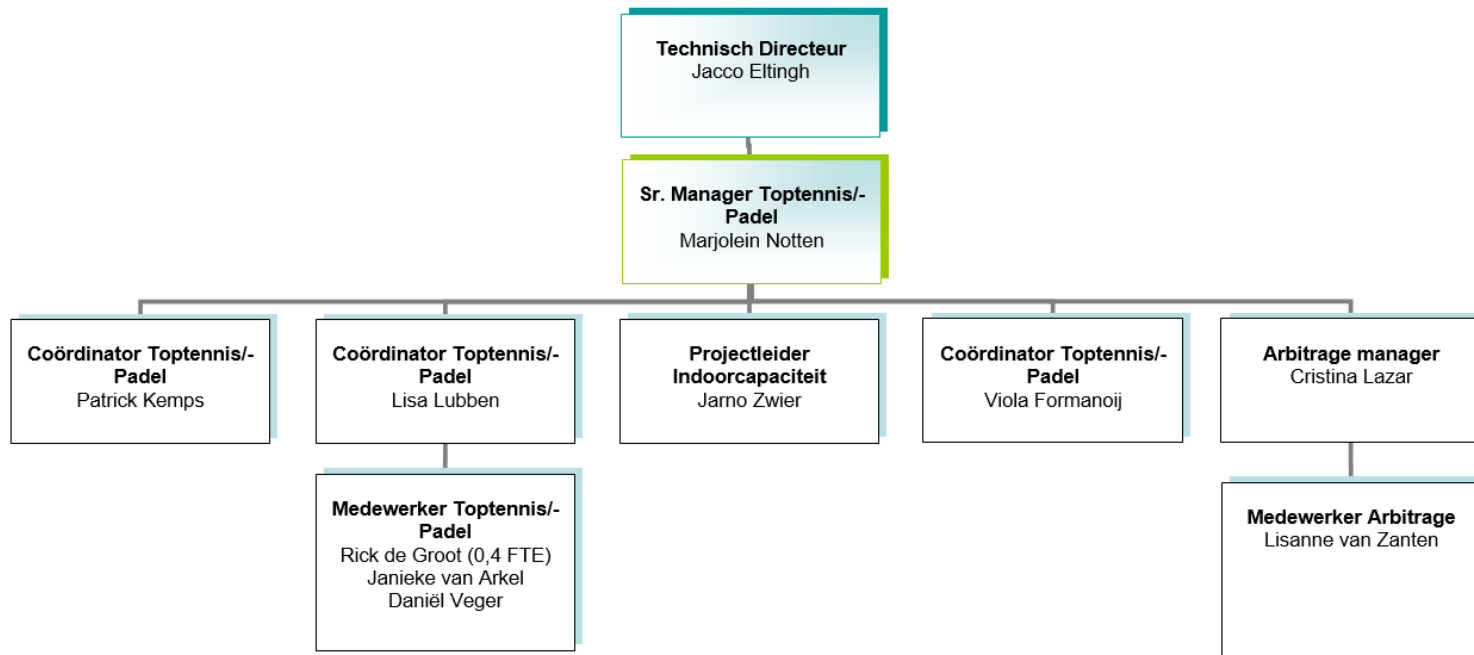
Technisch Directeur
Jacco Eltingh

Sr. Manager Toptennis/-Padel
Marjolein Notten

Coördinator Toptennis/-Padel
Patrick Kemps

Coördinator Toptennis/-Padel
Lisa Lubben

Medewerker Toptennis/-Padel
Rick de Groot (0,4 FTE)
Janieke van Arkel
Daniël Veger

Projectleider Indoorcapaciteit
Jarno Zwier

Coördinator Toptennis/-Padel
Viola Formanoij

Arbitrage manager
Cristina Lazar

Medewerker Arbitrage
Lisanne van Zanten